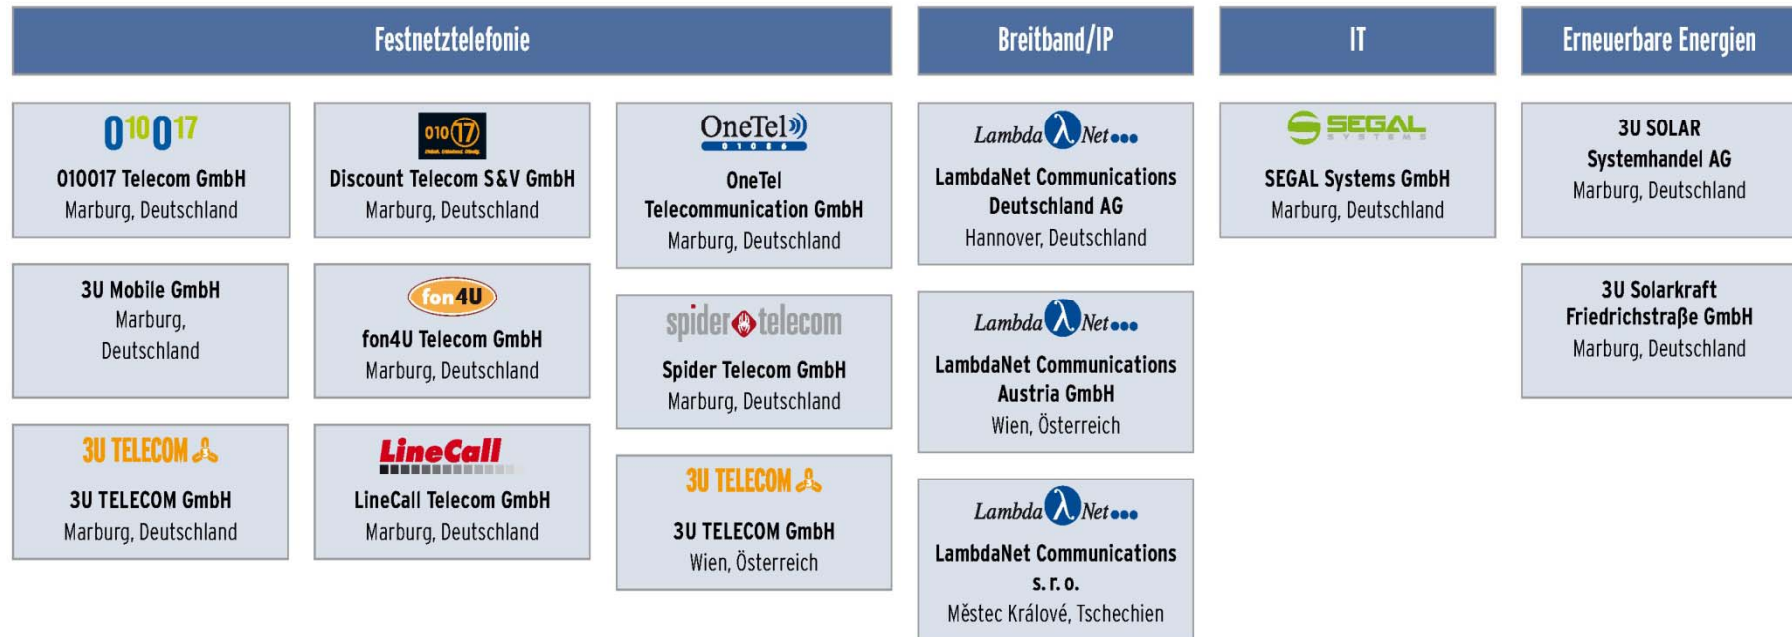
Festnetztelefonie

010017

010017 Telecom GmbH
Marburg, Deutschland

010 17

Discount Telecom S&V GmbH
Marburg, Deutschland

OneTel 01086

OneTel Telecommunication GmbH
Marburg, Deutschland

3U Mobile GmbH
Marburg, Deutschland

fon4U

fon4U Telecom GmbH
Marburg, Deutschland

spider telecom

Spider Telecom GmbH
Marburg, Deutschland

3U TELECOM

3U TELECOM GmbH
Marburg, Deutschland

LineCall

LineCall Telecom GmbH
Marburg, Deutschland

3U TELECOM

3U TELECOM GmbH
Wien, Österreich

Breitband/IP

Lambda λ Net

LambdaNet Communications Deutschland AG
Hannover, Deutschland

Lambda λ Net

LambdaNet Communications Austria GmbH
Wien, Österreich

Lambda λ Net

LambdaNet Communications s. r. o.
Městec Králové, Tschechien

IT

SEGAL SYSTEMS

SEGAL Systems GmbH
Marburg, Deutschland

Erneuerbare Energien

3U SOLAR Systemhandel AG
Marburg, Deutschland

3U Solarkraft Friedrichstraße GmbH
Marburg, Deutschland